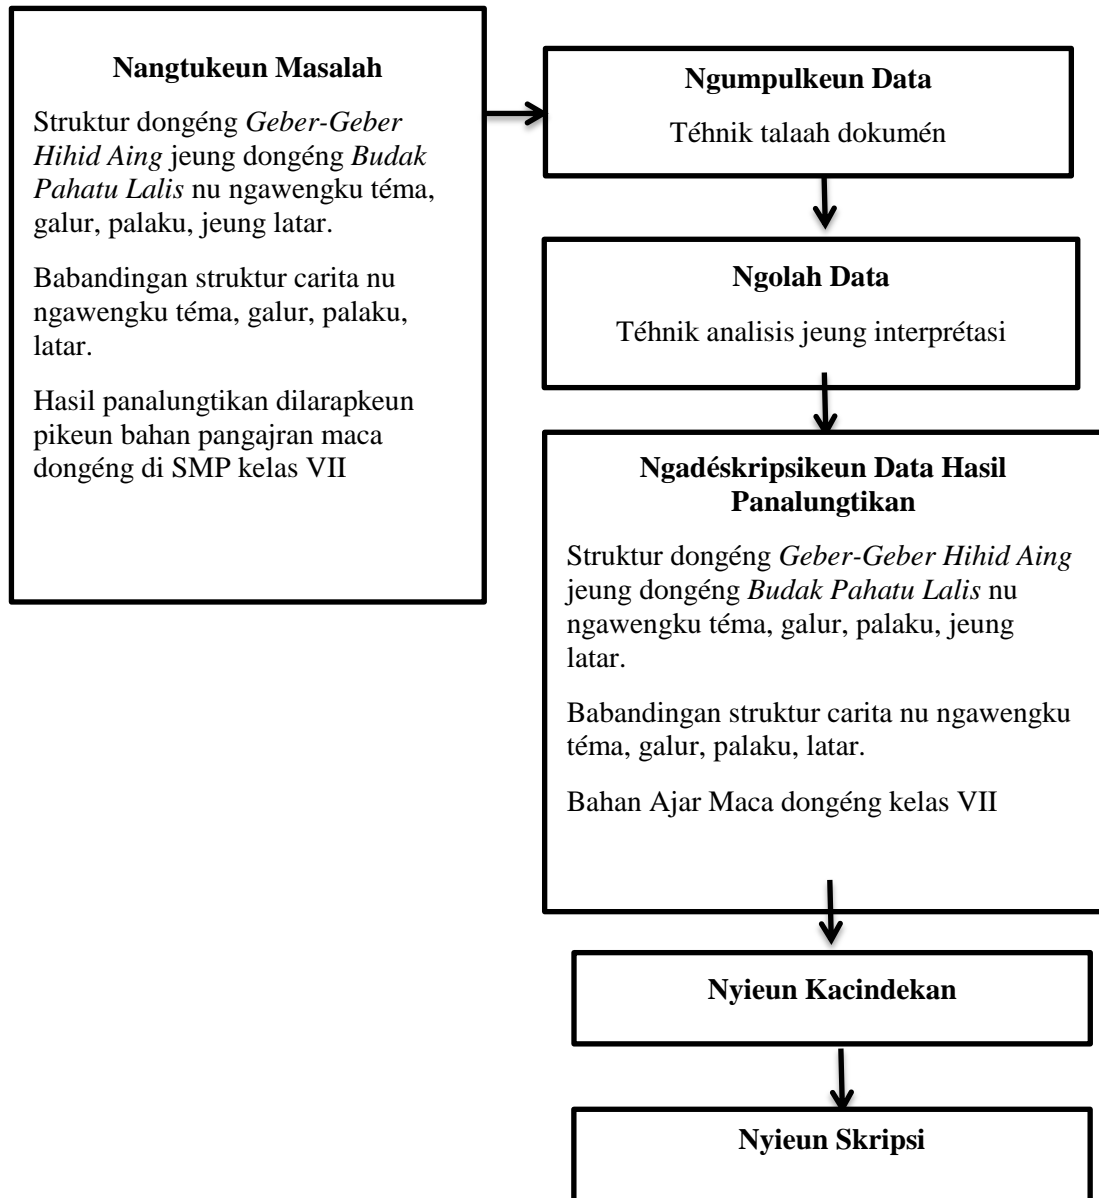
**Nangtukeun Masalah**

Struktur dongéng *Geber-Geber Hihid Aing* jeung dongéng *Budak Pahatu Lalis* nu ngawengku téma, galur, palaku, jeung latar.

Babandingan struktur carita nu ngawengku téma, galur, palaku, latar.

Hasil panalungtikan dilarapkeun pikeun bahan pangajran maca dongéng di SMP kelas VII

**Ngumpulkeun Data**

Téhnik talaah dokumén

**Ngolah Data**

Téhnik analisis jeung interprétasi

**Ngadéskripsikeun Data Hasil Panalungtikan**

Struktur dongéng *Geber-Geber Hihid Aing* jeung dongéng *Budak Pahatu Lalis* nu ngawengku téma, galur, palaku, jeung latar.

Babandingan struktur carita nu ngawengku téma, galur, palaku, latar.

Bahan Ajar Maca dongéng kelas VII

**Nyieun Kacindekan**

**Nyieun Skripsi**